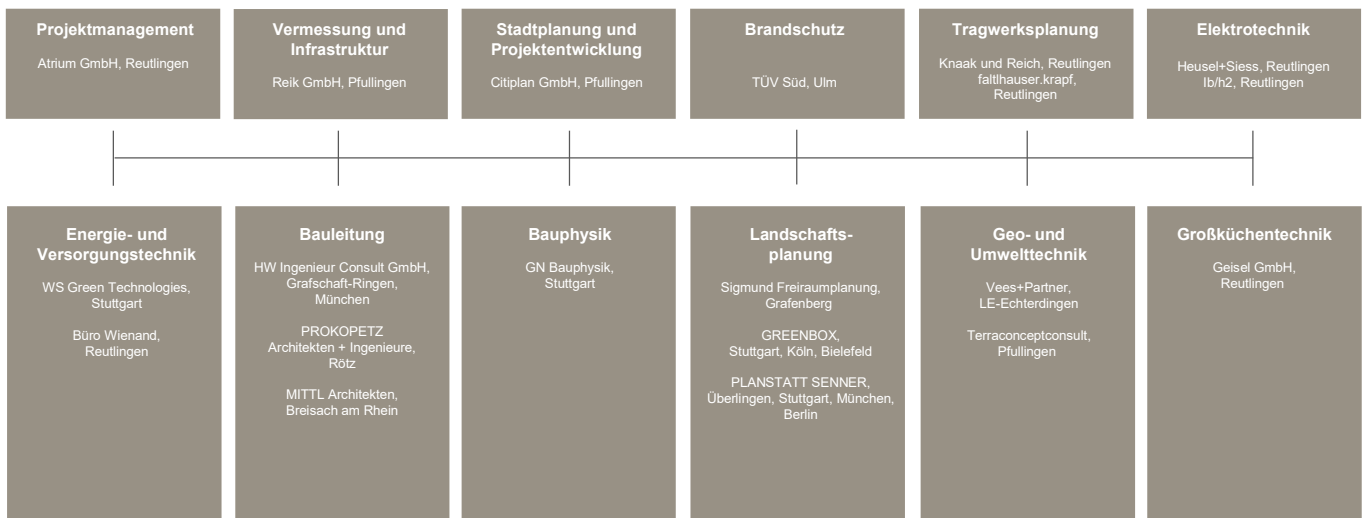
Projektmanagement

Atrium GmbH, Reutlingen

Vermessung und Infrastruktur

Reik GmbH, Pfullingen

Stadtplanung und Projektentwicklung

Citiplan GmbH, Pfullingen

Brandschutz

TÜV Süd, Ulm

Tragwerksplanung

Knaak und Reich, Reutlingen
faltlhauser.krapf, Reutlingen

Elektrotechnik

Heusel+Siess, Reutlingen
Ib/h2, Reutlingen

Energie- und Versorgungstechnik

WS Green Technologies, Stuttgart

Büro Wienand, Reutlingen

Bauleitung

HW Ingenieur Consult GmbH, Grafschaft-Ringen, München

PROKOPETZ Architekten + Ingenieure, Rötz

MITTL Architekten, Breisach am Rhein

Bauphysik

GN Bauphysik, Stuttgart

Landschaftsplanung

Sigmund Freiraumplanung, Grafenberg

GREENBOX, Stuttgart, Köln, Bielefeld

PLANSTATT SENNER, Überlingen, Stuttgart, München, Berlin

Geo- und Umwelttechnik

Vees+Partner, LE-Echterdingen

Terraconceptconsult, Pfullingen

Großküchentechnik

Geisel GmbH, Reutlingen